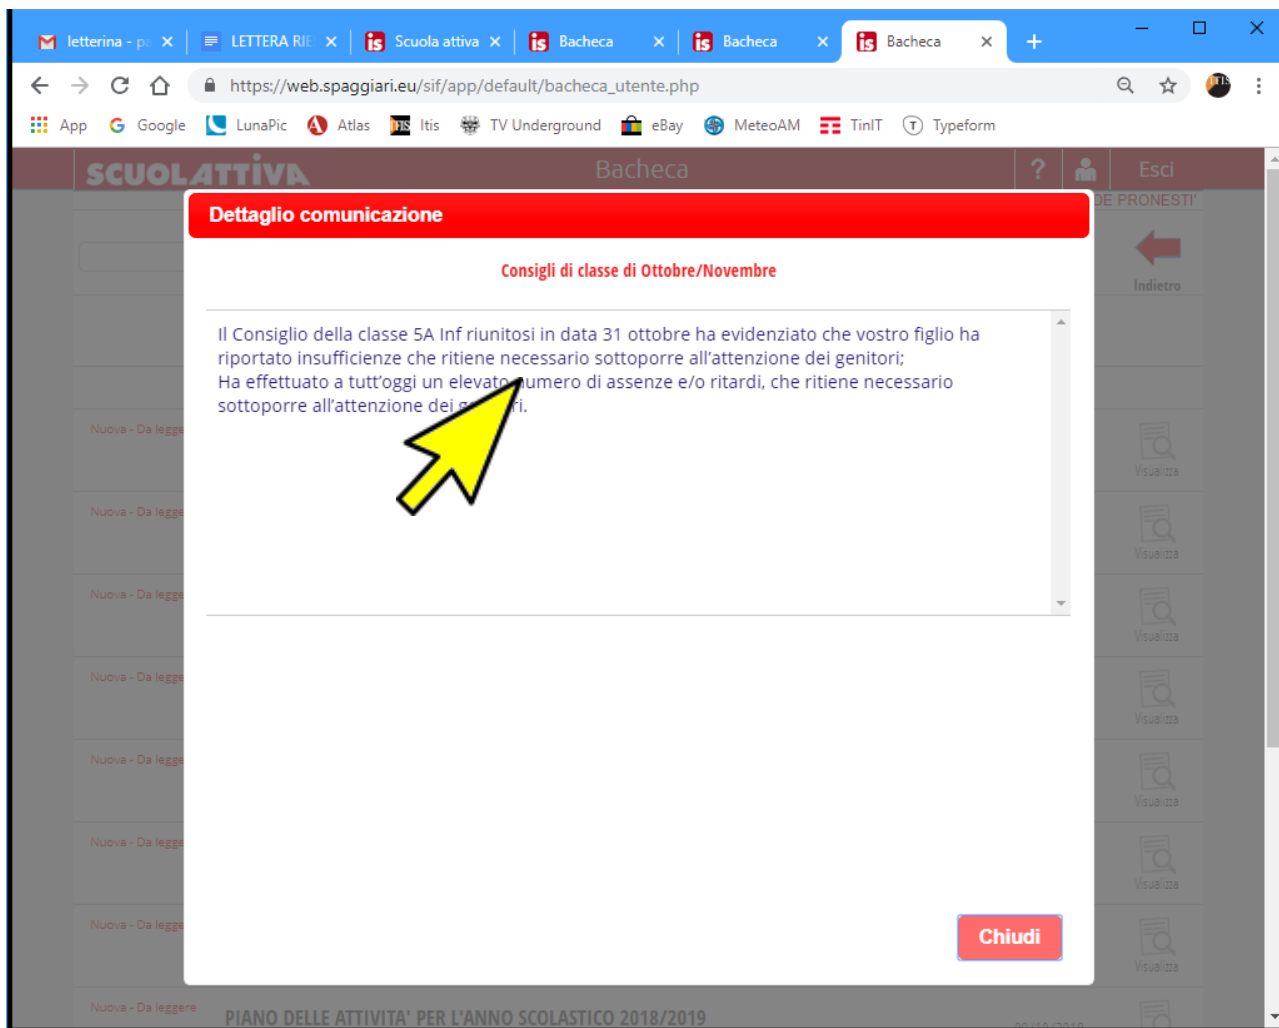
letterina - pa ✕ LETTERA RIE ✕ Scuola attiva ✕ Bacheca ✕ Bacheca ✕ Bacheca ✕ +

https://web.spaggiari.eu/sif/app/default/bacheca_utente.php

App Google LunaPic Atlas Itis TV Underground eBay MeteoAM TinIT Typeform

SCUOLATTIVA Bacheca ? Esci

DE PRONESTI'

Indietro

Dettaglio comunicazione

Consigli di classe di Ottobre/Novembre

Il Consiglio della classe 5A Inf riunitosi in data 31 ottobre ha evidenziato che vostro figlio ha riportato insufficienze che ritiene necessario sottoporre all'attenzione dei genitori;
Ha effettuato a tutt'oggi un elevato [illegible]numero di assenze e/o ritardi, che ritiene necessario sottoporre all'attenzione dei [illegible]ri.

Chiudi

Nuova - Da legge

Nuova - Da legge

Nuova - Da legge

Nuova - Da legge

Nuova - Da legge

Nuova - Da legge

Nuova - Da legge

Nuova - Da leggere

Visualizza

Visualizza

Visualizza

Visualizza

Visualizza

Visualizza

Visualizza

PIANO DELLE ATTIVITA' PER L'ANNO SCOLASTICO 2018/2019